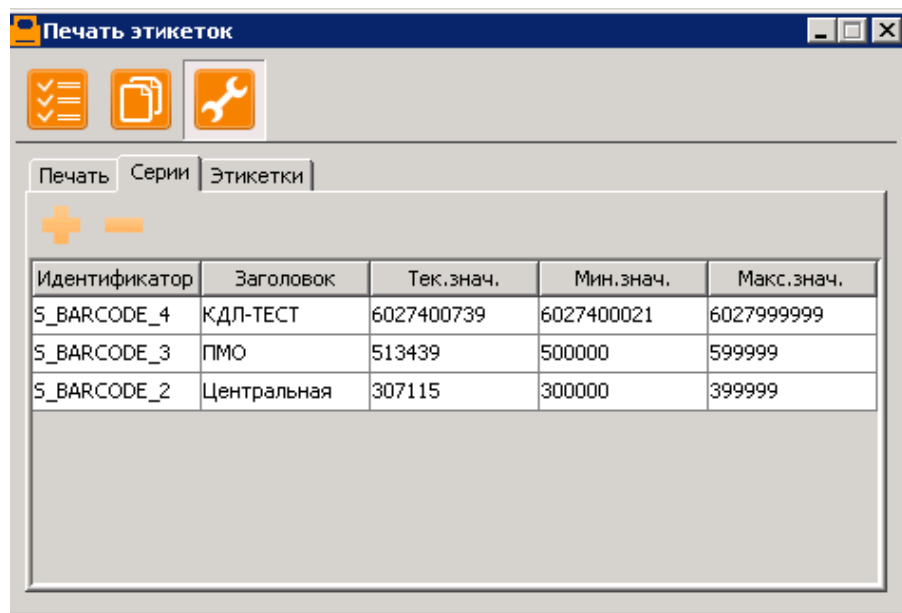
Печать этикеток

Печать | Серии | Этикетки

| Идентификатор | Заголовок | Тек.знач. | Мин.знач. | Макс.знач. |
|---|---|---|---|---|
| S_BARCODE_4 | КДЛ-ТЕСТ | 6027400739 | 6027400021 | 6027999999 |
| S_BARCODE_3 | ПМО | 513439 | 500000 | 599999 |
| S_BARCODE_2 | Центральная | 307115 | 300000 | 399999 |